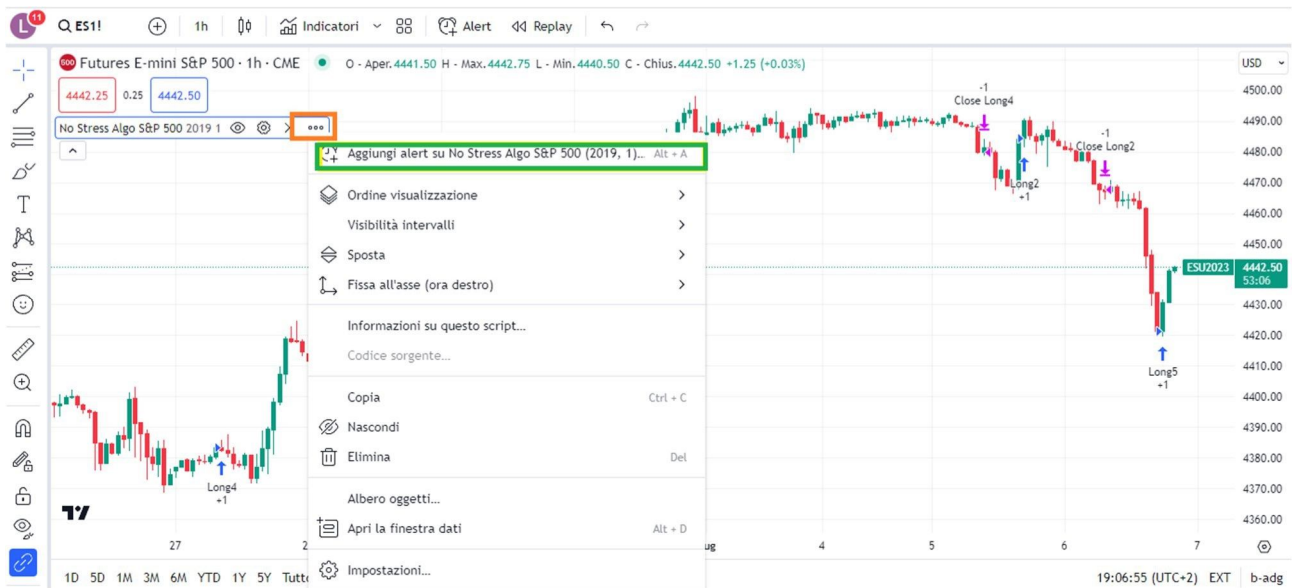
L 11 ES1! 1h Indicatori Alert Replay

Futures E-mini S&P 500 · 1h · CME O - Aper. 4441.50 H - Max. 4442.75 L - Min. 4440.50 C - Chius. 4442.50 +1.25 (+0.03%)

USD

4442.25 0.25 4442.50

No Stress Algo S&P 500 2019 1

Aggiungi alert su No Stress Algo S&P 500 (2019, 1)... Alt + A

Ordine visualizzazione

Visibilità intervalli

Sposta

Fissa all'asse (ora destro)

Informazioni su questo script...

Codice sorgente...

Copia Ctrl + C

Nascondi

Elimina Del

Albero oggetti...

Apri la finestra dati Alt + D

Impostazioni...

-1
Close Long4

-1
Close Long2

Long2
+1

Long5
+1

Long4
+1

ESU2023 4442.50 53:06

4500.00
4490.00
4480.00
4470.00
4460.00
4450.00
4430.00
4420.00
4410.00
4400.00
4390.00
4380.00
4370.00
4360.00

27 2 ug 4 5 6 7

1D 5D 1M 3M 6M YTD 1Y 5Y Tutto

19:06:55 (UTC+2) EXT b-adg